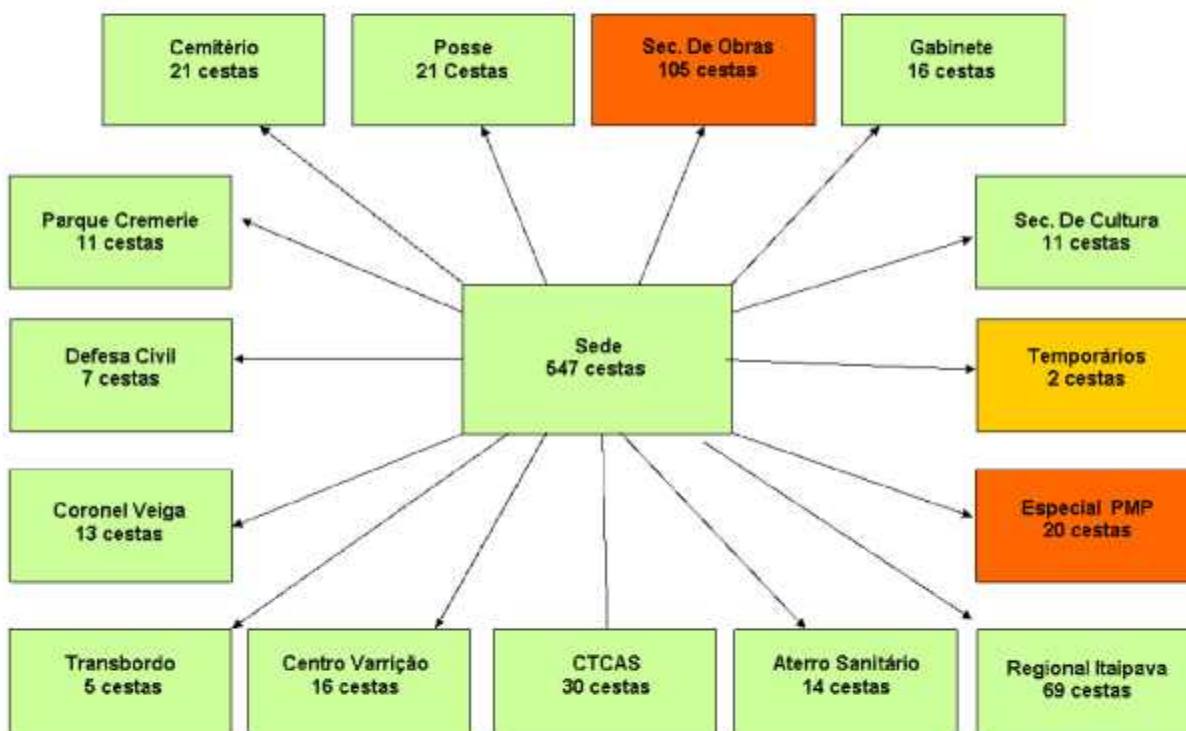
Cemitério
21 cestas

Posse
21 Cestas

Sec. De Obras
105 cestas

Gabinete
16 cestas

Parque Cremerie
11 cestas

Sec. De Cultura
11 cestas

Sede
647 cestas

Defesa Civil
7 cestas

Temporários
2 cestas

Coronel Veiga
13 cestas

Especial PMP
20 cestas

Transbordo
5 cestas

Centro Varrição
16 cestas

CTCAS
30 cestas

Aterro Sanitário
14 cestas

Regional Itaipava
69 cestas